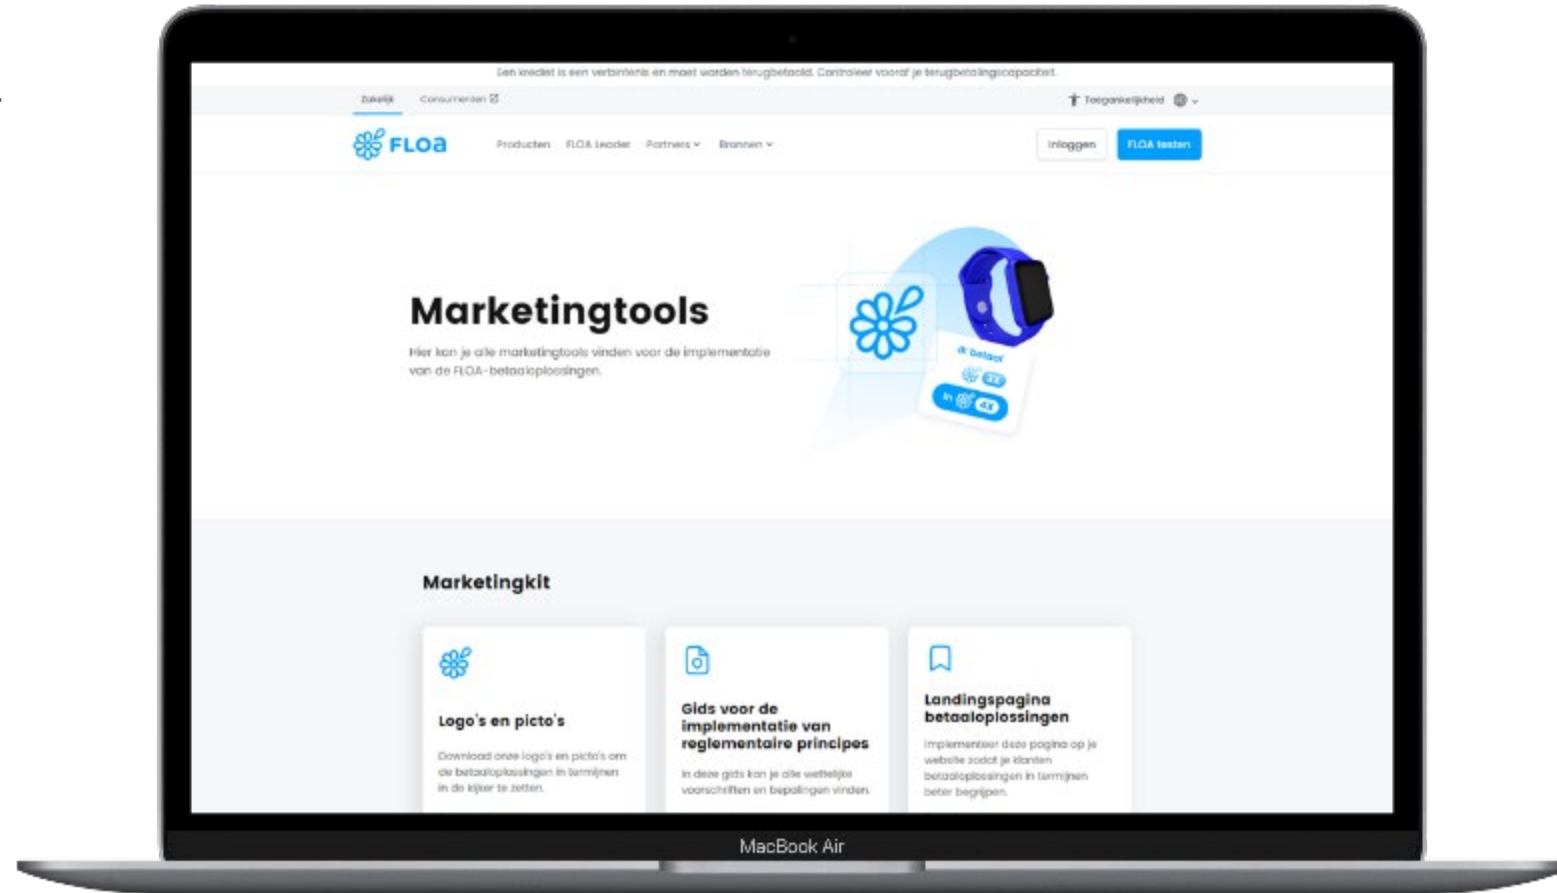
Een krediet is een verbintenis en moet worden terugbetaald. Controleer vooraf je terugbetalingscapaciteit.

Zakelijk Consumenten

Toegankelijkheid

FLOA

Producten FLOA Leader Partners Bronnen

Inloggen FLOA testen

Marketingtools

Hier kan je alle marketingtools vinden voor de implementatie van de FLOA-betaaloplossingen.

Ik betaal

3X

In 4X

Marketingkit

Logo's en picto's

Download onze logo's en picto's om de betaaloplossingen in termijnen in de kijker te zetten.

Gids voor de implementatie van reglementaire principes

In deze gids kan je alle wettelijke voorschriften en bepalingen vinden.

Landingspagina betaaloplossingen

Implementeer deze pagina op je website zodat je klanten betaaloplossingen in termijnen beter begrijpen.

MacBook Air